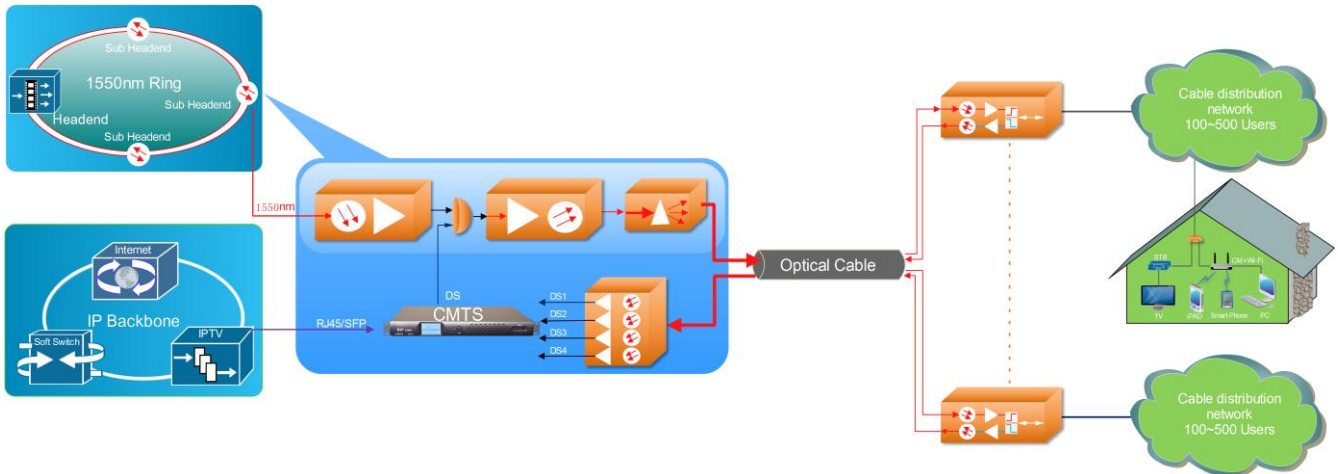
Sub Headend
1550nm Ring
Headend
Sub Headend
Sub Headend

1550nm

Internet
IP Backbone
Soft Switch
IPTV

RJ45/SFP
DS
CMTS
DS1
DS2
DS3
DS4

Optical Cable

Cable distribution network 100~500 Users

STB
CM+Wi-Fi
TV
iPAD
Smart Phone
PC

Cable distribution network 100~500 Users